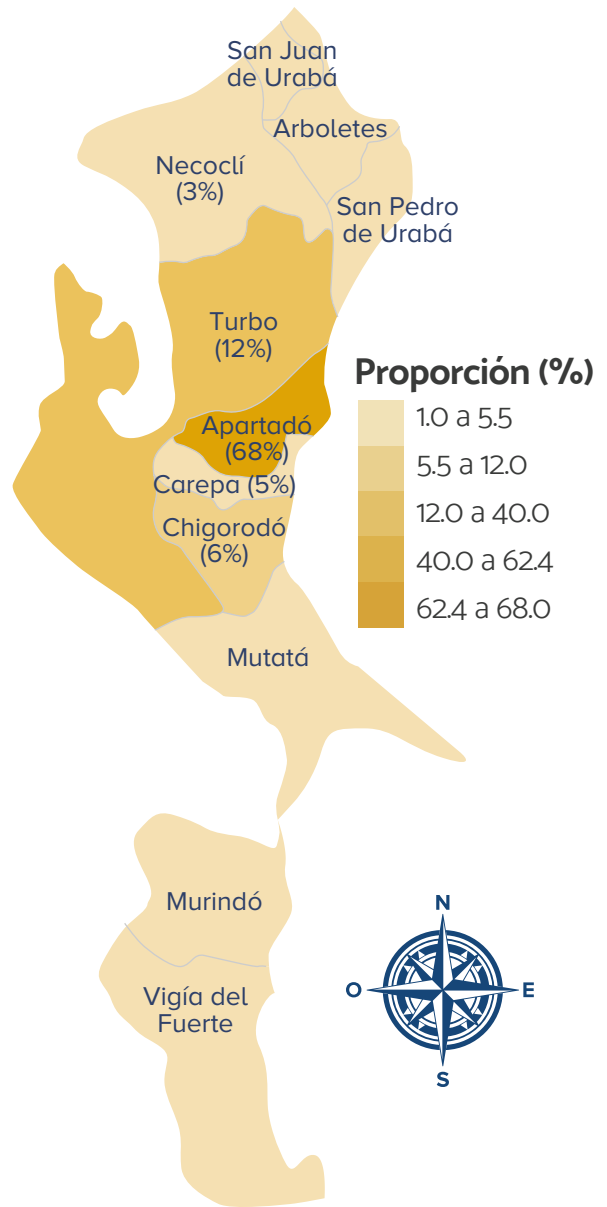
San Juan de Urabá

Arboletes

Necoclí (3%)

San Pedro de Urabá

Turbo (12%)

Apartadó (68%)

Carepa (5%)

Chigorodó (6%)

Mutatá

Murindó

Vigía del Fuerte

Proporción (%)

1.0 a 5.5

5.5 a 12.0

12.0 a 40.0

40.0 a 62.4

62.4 a 68.0

N

O

E

S